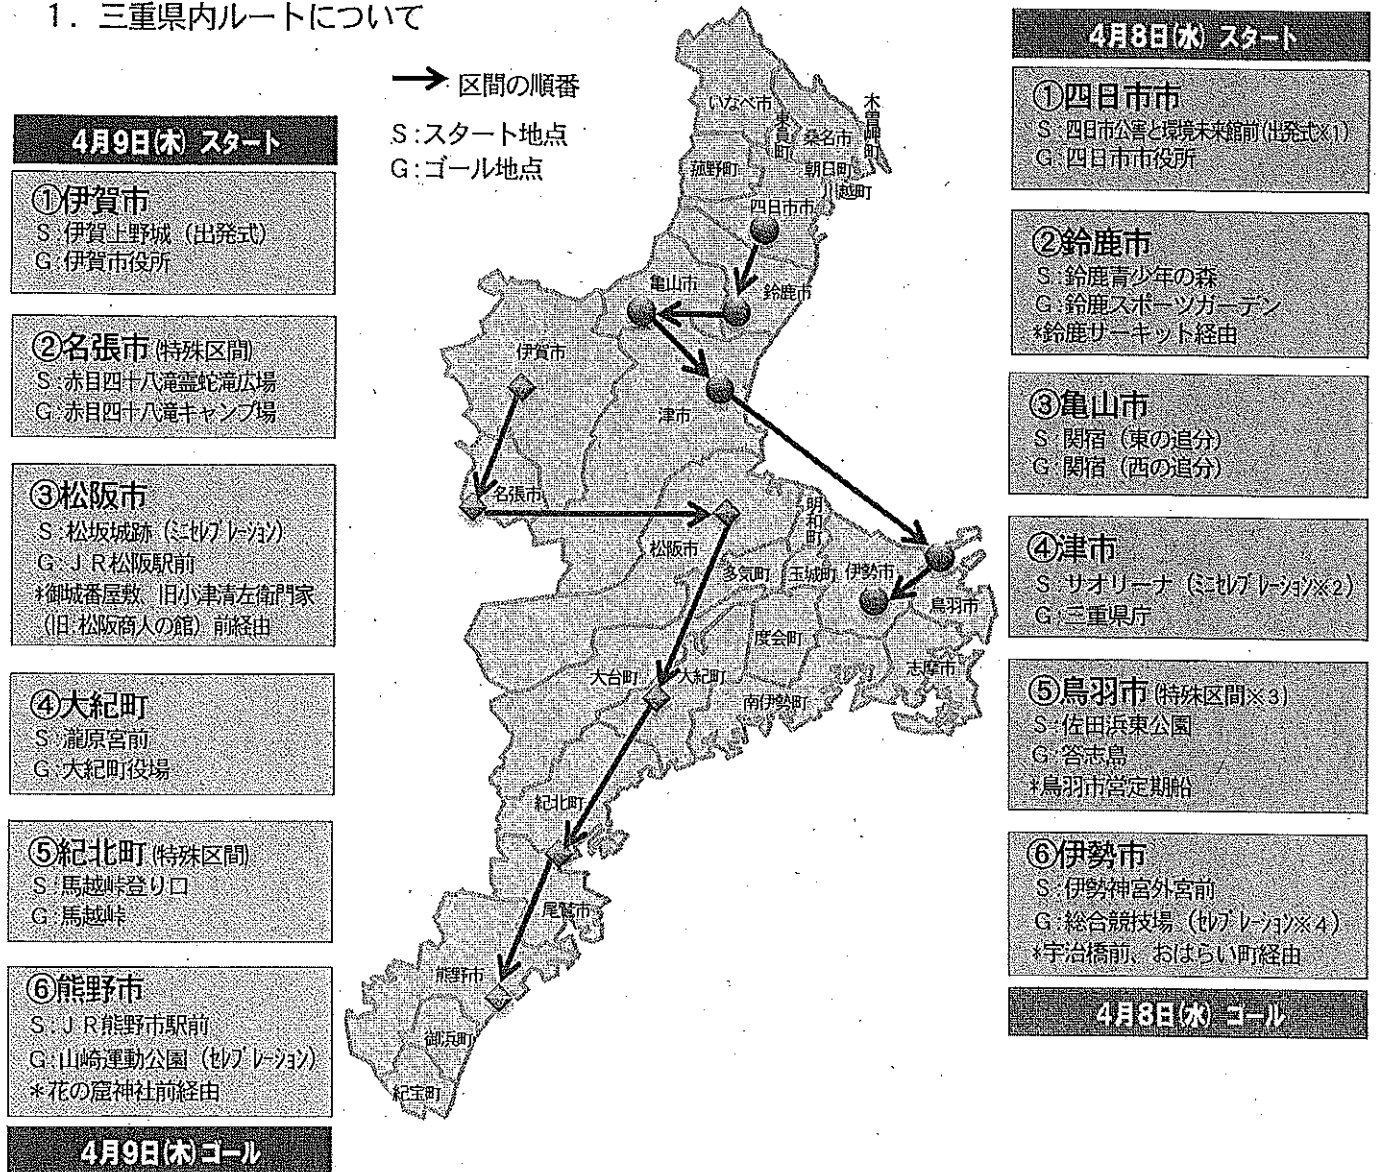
1. 三重県内ルートについて

→ 区間の順番
S:スタート地点
G:ゴール地点

4月9日(木) スタート

①伊賀市
S:伊賀上野城(出発式)
G:伊賀市役所

②名張市(特殊区間)
S:赤目四十八滝霊蛇滝広場
G:赤目四十八滝キャンプ場

③松阪市
S:松坂城跡(ミニセレブレーション)
G:JR松阪駅前
*御城番屋敷、旧小津清左衛門家(旧:松阪商人の館)前経由

④大紀町
S:瀧原宮前
G:大紀町役場

⑤紀北町(特殊区間)
S:馬越峠登り口
G:馬越峠

⑥熊野市
S:JR熊野市駅前
G:山崎運動公園(セレブレーション)
*花の窟神社前経由

4月9日(木)ゴール

いなべ市
東員町
桑名市
木曽岬町
菰野町
朝日町
川越町
四日市市
亀山市
鈴鹿市
伊賀市
津市
名張市
明和町
松阪市
多気町
玉城町
伊勢市
鳥羽市
度会町
志摩市
大台町
大紀町
南伊勢町
紀北町
尾鷲市
熊野市
御浜町
紀宝町

4月8日(水) スタート

①四日市市
S:四日市公害と環境未来館前(出発式※1)
G:四日市市役所

②鈴鹿市
S:鈴鹿青少年の森
G:鈴鹿スポーツガーデン
*鈴鹿サーキット経由

③亀山市
S:関宿(東の追分)
G:関宿(西の追分)

④津市
S:サオリーナ(ミニセレブレーション※2)
G:三重県庁

⑤鳥羽市(特殊区間※3)
S:佐田浜東公園
G:答志島
*鳥羽市営定期船

⑥伊勢市
S:伊勢神宮外宮前
G:総合競技場(セレブレーション※4)
*宇治橋前、おはらい町経由

4月8日(水) ゴール